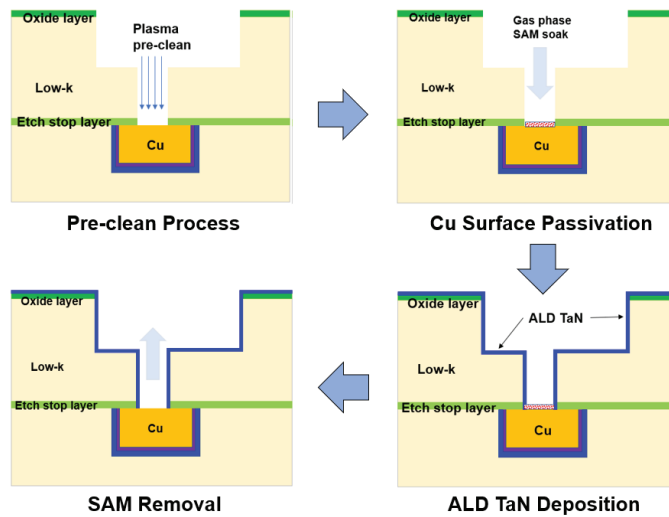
Oxide layer

Plasma pre-clean

Low-k

Etch stop layer

Cu

Pre-clean Process

Oxide layer

Gas phase SAM soak

Low-k

Etch stop layer

Cu

Cu Surface Passivation

Oxide layer

Low-k

Etch stop layer

Cu

SAM Removal

Oxide layer

ALD TaN

Low-k

Etch stop layer

Cu

ALD TaN Deposition